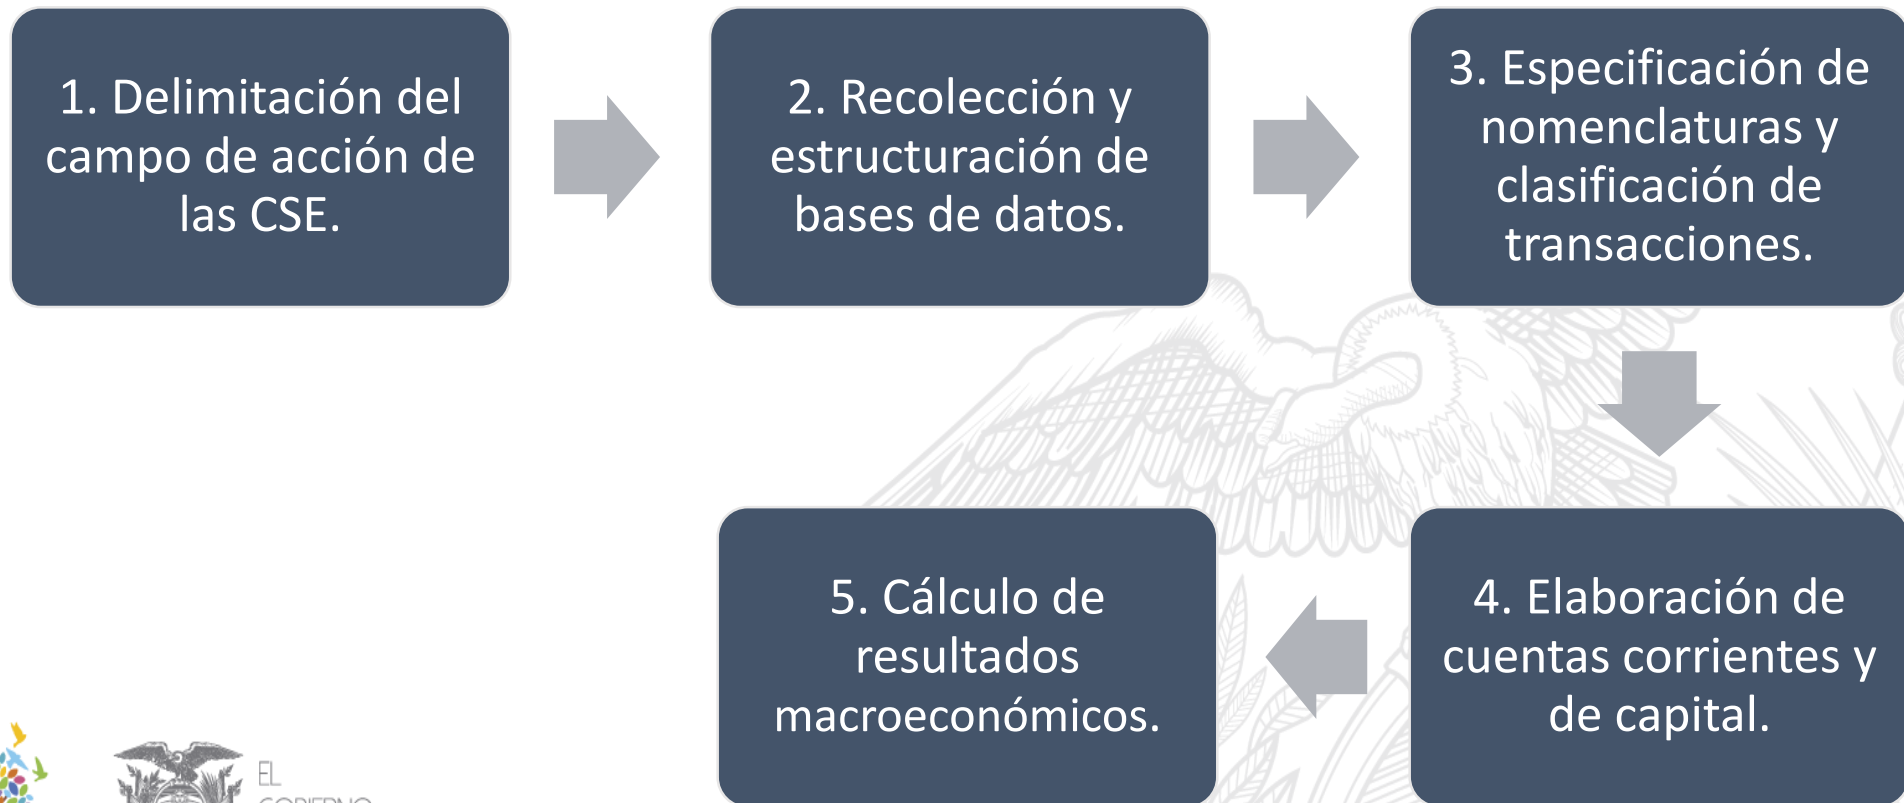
1. Delimitación del campo de acción de las CSE.

2. Recolección y estructuración de bases de datos.

3. Especificación de nomenclaturas y clasificación de transacciones.

4. Elaboración de cuentas corrientes y de capital.

5. Cálculo de resultados macroeconómicos.

EL
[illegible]